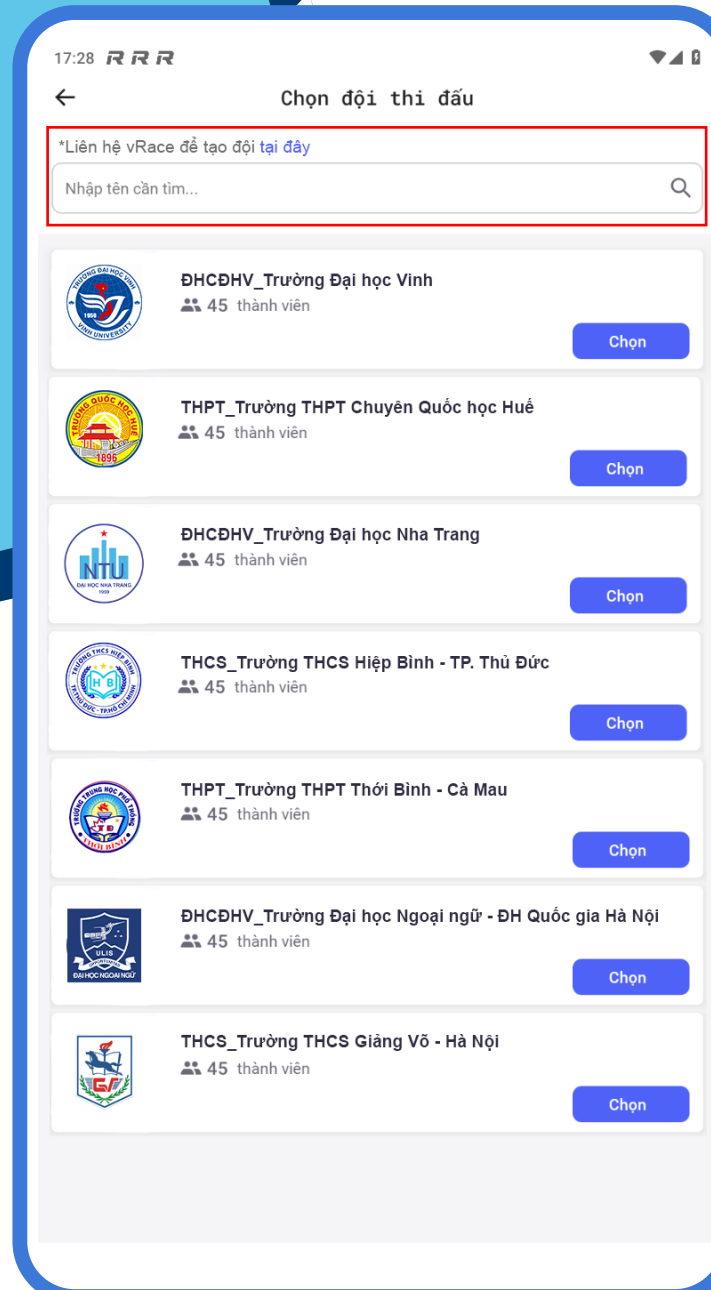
17:28 R R R

Chọn đội thi đấu

*Liên hệ vRace để tạo đội tại đây

Nhập tên cần tìm...

TRƯỜNG ĐẠI HỌC VINH 1959 VINH UNIVERSITY

ĐHCĐHV_Trường Đại học Vinh
45 thành viên
Chọn

TRƯỜNG QUỐC HỌC HUẾ 1896

THPT_Trường THPT Chuyên Quốc học Huế
45 thành viên
Chọn

NTU ĐẠI HỌC NHA TRANG 1959

ĐHCĐHV_Trường Đại học Nha Trang
45 thành viên
Chọn

TRƯỜNG THCS HIỆP BÌNH TP.THỦ ĐỨC - TP.HỒ CHÍ MINH HB

THCS_Trường THCS Hiệp Bình - TP. Thủ Đức
45 thành viên
Chọn

TRƯỜNG TRUNG HỌC PHỔ THÔNG TB THỚI BÌNH

THPT_Trường THPT Thới Bình - Cà Mau
45 thành viên
Chọn

ULIS ĐẠI HỌC NGOẠI NGỮ

ĐHCĐHV_Trường Đại học Ngoại ngữ - ĐH Quốc gia Hà Nội
45 thành viên
Chọn

GV

THCS_Trường THCS Giảng Võ - Hà Nội
45 thành viên
Chọn